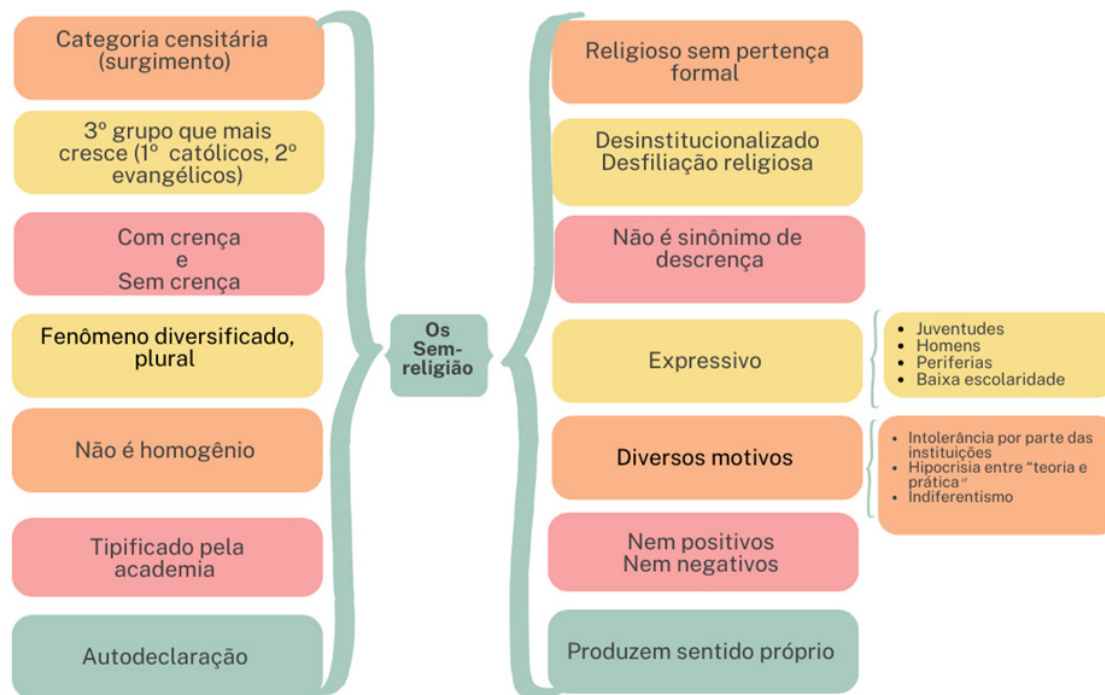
Categoria censitária (surgimento)

3º grupo que mais cresce (1º católicos, 2º evangélicos)

Com crença
e
Sem crença

Fenômeno diversificado, plural

Não é homogênio

Tipificado pela academia

Autodeclaração

Os Sem-religião

Religioso sem pertença formal

Desinstitucionalizado
Desfiliação religiosa

Não é sinônimo de descrença

Expressivo

- Juventudes
- Homens
- Periferias
- Baixa escolaridade

Diversos motivos

- Intolerância por parte das instituições
- Hipocrisia entre "teoria e prática"
- Indiferentismo

Nem positivos
Nem negativos

Produzem sentido próprio